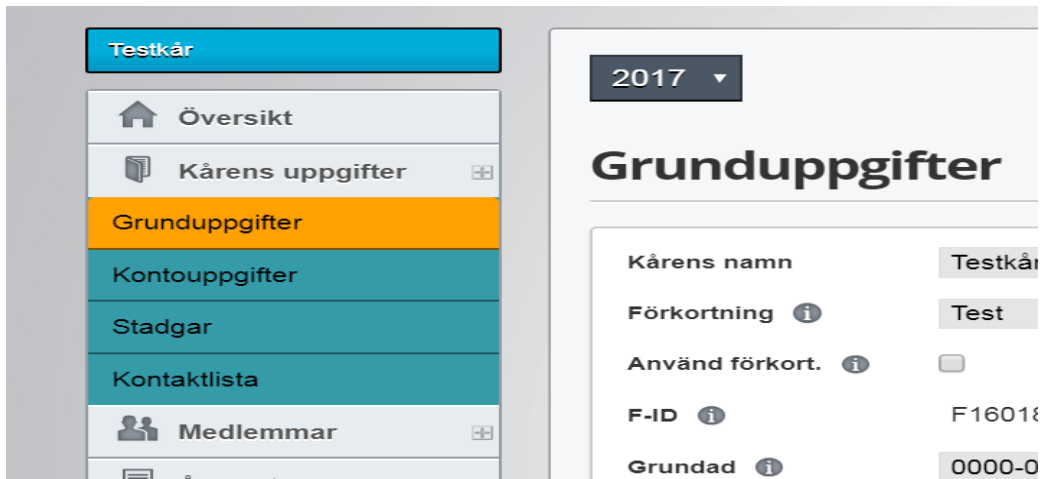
Testkår

Översikt

Kårens uppgifter

Grunduppgifter

Kontouppgifter

Stadgar

Kontaktlista

Medlemmar

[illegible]

2017

Grunduppgifter

Kårens namn
Testkår

Förkortning
Test

Använd förkort.

F-ID
F16018

Grundad
0000-0